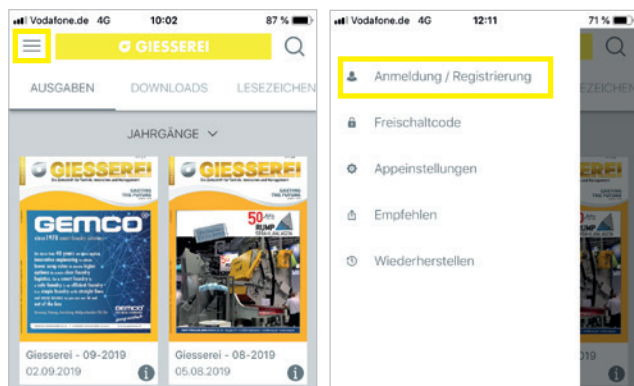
Vodafone.de 4G 10:02 87 %

GIESSEREI

AUSGABEN DOWNLOADS LESEZEICHEN

JAHRGÄNGE

GIESSEREI

GEMCO

GIESSEREI

50

RUMP

Giesserei - 09-2019
02.09.2019

Giesserei - 08-2019
05.08.2019

Vodafone.de 4G 12:11 71 %

Anmeldung / Registrierung

Freischaltcode

Appeinstellungen

Empfehlen

Wiederherstellen

EZEICHEN

EREI

2.09.2019